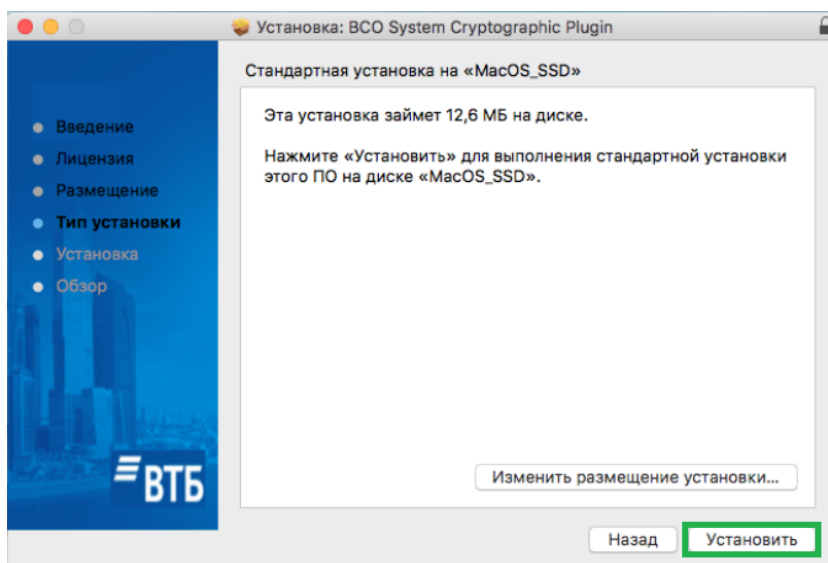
Установка: BCO System Cryptographic Plugin

Введение
Лицензия
Размещение
Тип установки
Установка
Обзор

ВТБ

Стандартная установка на «MacOS_SSD»

Эта установка займет 12,6 МБ на диске.

Нажмите «Установить» для выполнения стандартной установки этого ПО на диске «MacOS_SSD».

Изменить размещение установки...

Назад

Установить